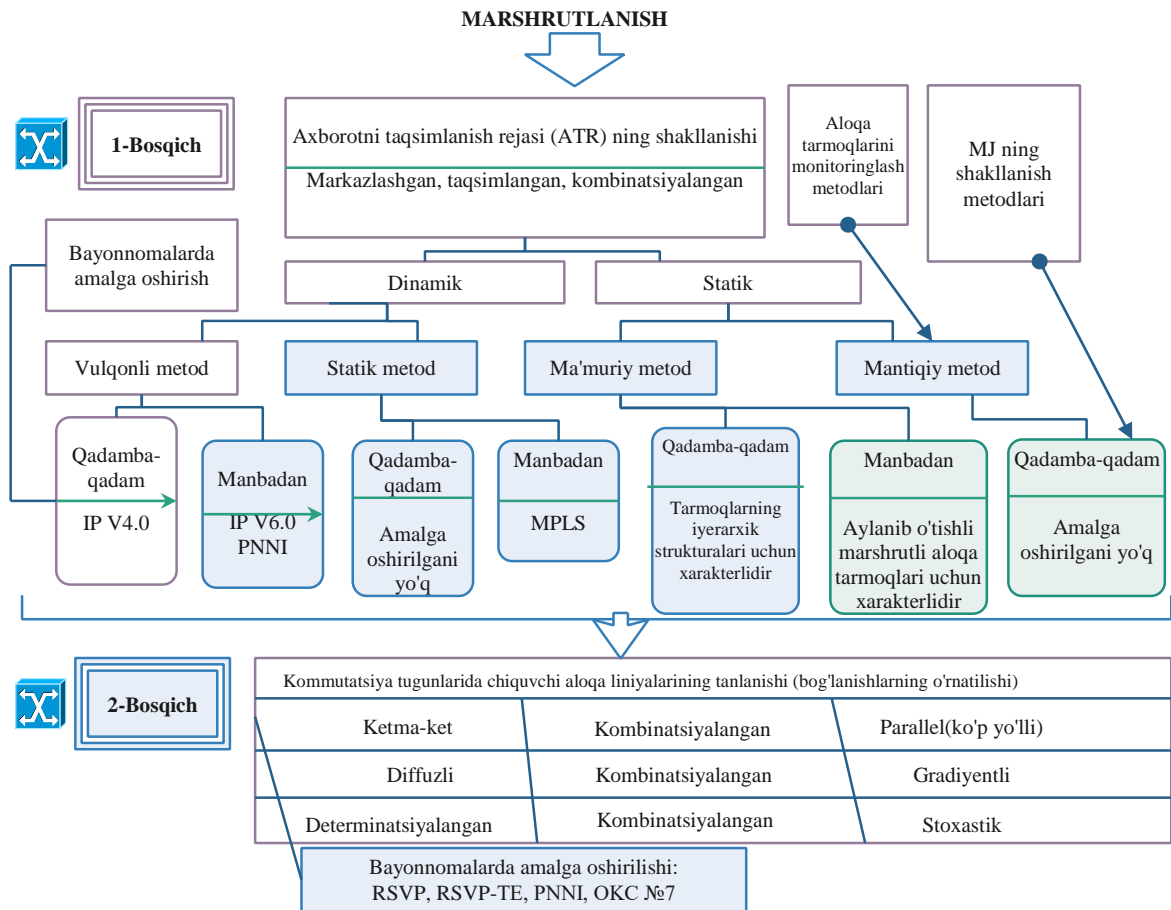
MARSHRUTLANISH

1-Bosqich

Axborotni taqsimlanish rejasi (ATR) ning shakllanishi

Markazlashgan, taqsimlangan, kombinatsiyalangan

Aloqa tarmoqlarini monitoringlash metodlari

MJ ning shakllanish metodlari

Bayonnomalarda amalga oshirish

Dinamik

Statik

Vulqonli metod

Statik metod

Ma'muriy metod

Mantiqiy metod

Qadamba-qadam

IP V4.0

Manbadan

IP V6.0 PNNI

Qadamba-qadam

Amalga oshirilgani yo'q

Manbadan

MPLS

Qadamba-qadam

Tarmoqlarning iyerarxik strukturalari uchun xarakterlidir

Manbadan

Aylanib o'tishli marshrutli aloqa tarmoqlari uchun xarakterlidir

Qadamba-qadam

Amalga oshirilgani yo'q

2-Bosqich

Kommutatsiya tugunlarida chiquvchi aloqa liniyalarining tanlanishi (bog'lanishlarning o'rnatilishi)

| Ketma-ket | Kombinatsiyalangan | Parallel(ko'p yo'lli) |
|---|---|---|
| Diffuzli | Kombinatsiyalangan | Gradiyentli |
| Determinatsiyalangan | Kombinatsiyalangan | Stoxastik |

Bayonnomalarda amalga oshirilishi: RSVP, RSVP-TE, PNNI, OKC №7